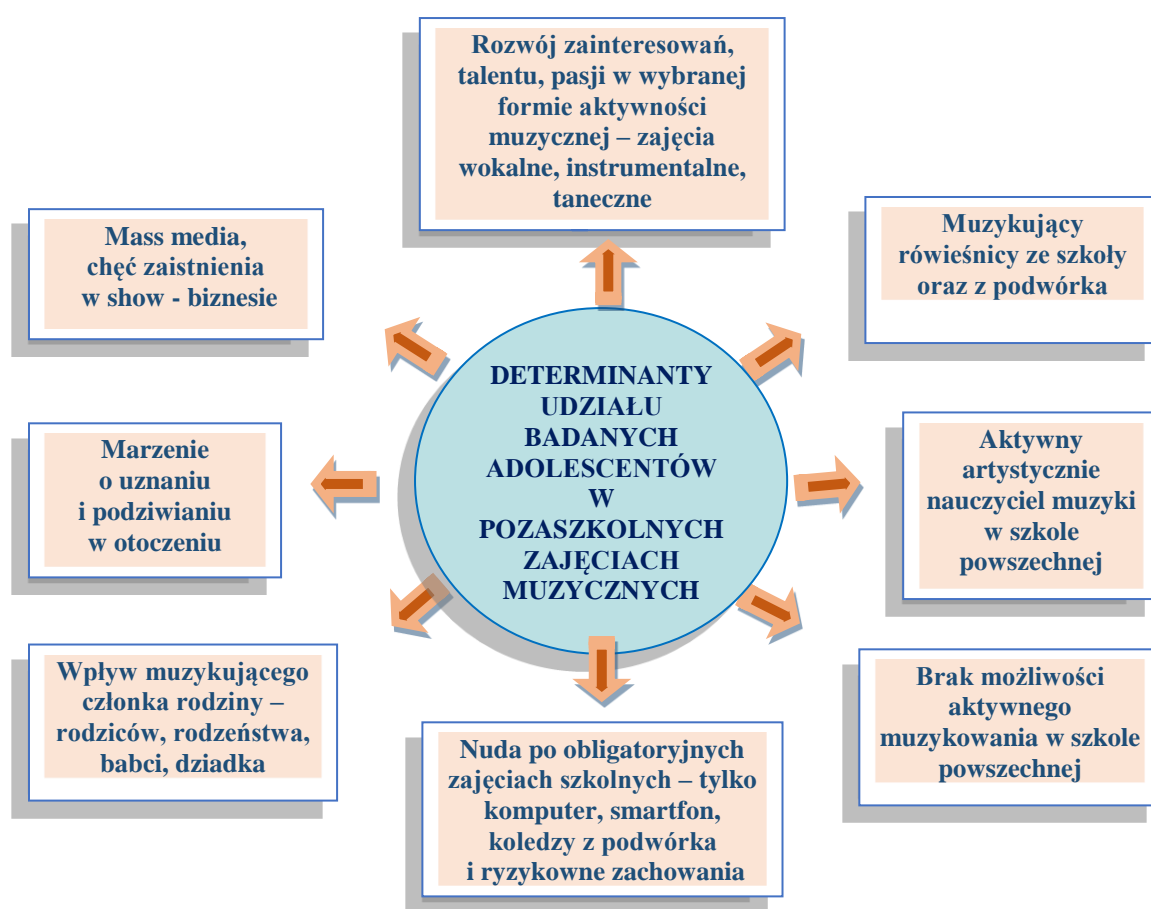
Rozwój zainteresowań, talentu, pasji w wybranej formie aktywności muzycznej – zajęcia wokalne, instrumentalne, taneczne

Mass media, chęć zaistnienia w show - biznesie

Muzykujący rówieśnicy ze szkoły oraz z podwórka

DETERMINANTY UDZIAŁU BADANYCH ADOLESCENTÓW W POZASZKOLNYCH ZAJĘCIACH MUZYCZNYCH

Marzenie o uznaniu i podziwianiu w otoczeniu

Aktywny artystycznie nauczyciel muzyki w szkole powszechnej

Wpływ muzykującego członka rodziny – rodziców, rodzeństwa, babci, dziadka

Brak możliwości aktywnego muzykowania w szkole powszechnej

Nuda po obligatoryjnych zajęciach szkolnych – tylko komputer, smartfon, koledzy z podwórka i ryzykowne zachowania